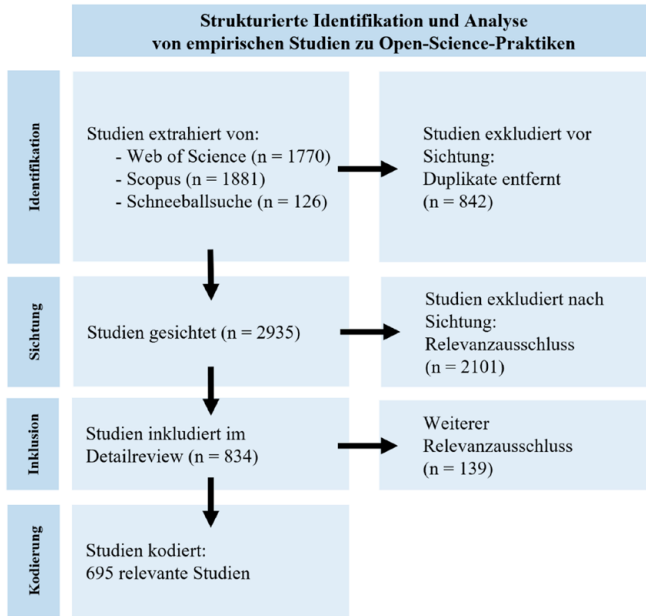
Strukturierte Identifikation und Analyse von empirischen Studien zu Open-Science-Praktiken

Identifikation

Studien extrahiert von:
- Web of Science (n = 1770)
- Scopus (n = 1881)
- Schneeballsuche (n = 126)

Studien exkludiert vor Sichtung:
Duplikate entfernt
(n = 842)

Sichtung

Studien gesichtet (n = 2935)

Studien exkludiert nach Sichtung:
Relevanzausschluss
(n = 2101)

Inklusion

Studien inkludiert im Detailreview (n = 834)

Weiterer Relevanzausschluss
(n = 139)

Kodierung

Studien kodiert:
695 relevante Studien